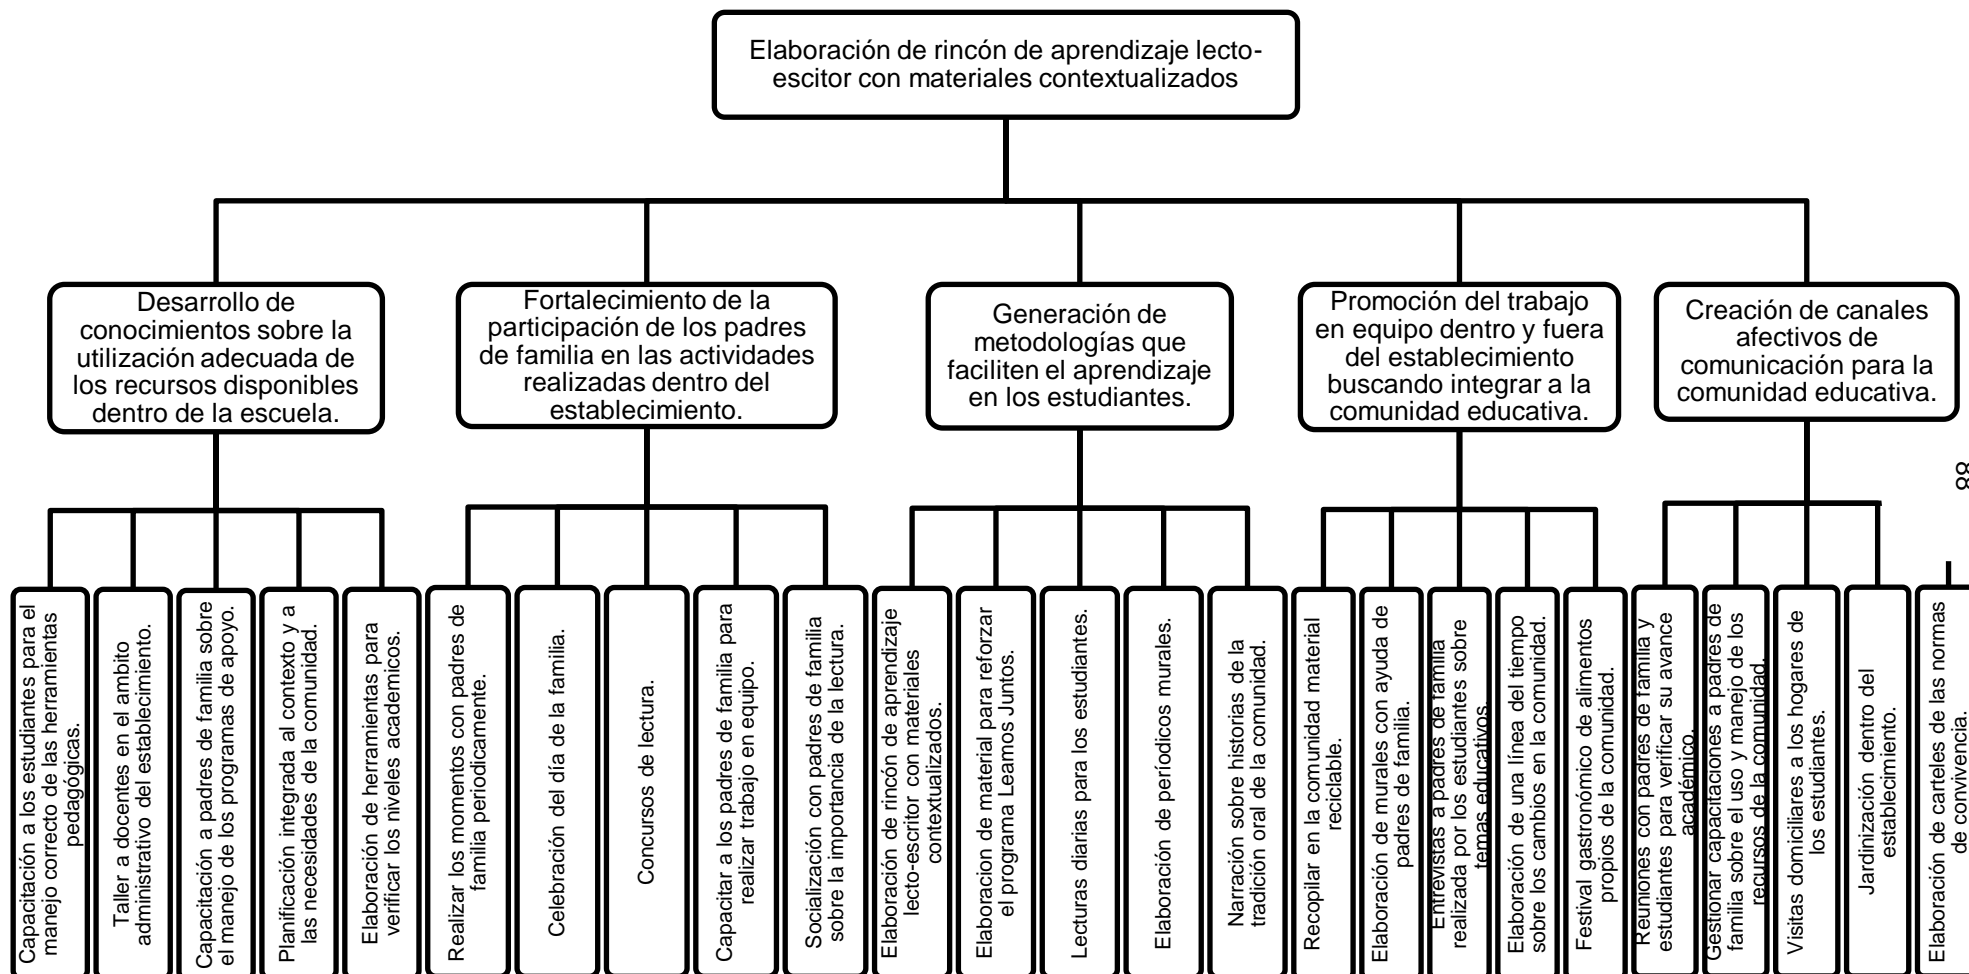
Elaboración de rincón de aprendizaje lecto-escitor con materiales contextualizados

Desarrollo de conocimientos sobre la utilización adecuada de los recursos disponibles dentro de la escuela.

Capacitación a los estudiantes para el manejo correcto de las herramientas pedagógicas.

Taller a docentes en el ambito administrativo del establecimiento.

Capacitación a padres de familia sobre el manejo de los programas de apoyo.

Planificación integrada al contexto y a las necesidades de la comunidad.

Elaboración de herramientas para verificar los niveles academicos.

Fortalecimiento de la participación de los padres de familia en las actividades realizadas dentro del establecimiento.

Realizar los momentos con padres de familia periodicamente.

Celebración del día de la familia.

Concursos de lectura.

Capacitar a los padres de familia para realizar trabajo en equipo.

Socialización con padres de familia sobre la importancia de la lectura.

Generación de metodologías que faciliten el aprendizaje en los estudiantes.

Elaboración de rincón de aprendizaje lecto-escritor con materiales contextualizados.

Elaboracion de material para reforzar el programa Leamos Juntos.

Lecturas diarias para los estudiantes.

Elaboración de periódicos murales.

Narración sobre historias de la tradición oral de la comunidad.

Promoción del trabajo en equipo dentro y fuera del establecimiento buscando integrar a la comunidad educativa.

Recopilar en la comunidad material reciclable.

Elaboración de murales con ayuda de padres de familia.

Entrevistas a padres de familia realizada por los estudiantes sobre temas educativos.

Elaboración de una línea del tiempo sobre los cambios en la comunidad.

Festival gastronómico de alimentos propios de la comunidad.

Creación de canales afectivos de comunicación para la comunidad educativa.

Reuniones con padres de familia y estudiantes para verificar su avance académico.

Gestionar capacitaciones a padres de familia sobre el uso y manejo de los recursos de la comunidad.

Visitas domiciliares a los hogares de los estudiantes.

Jardinización dentro del establecimiento.

Elaboración de carteles de las normas de convivencia.

88